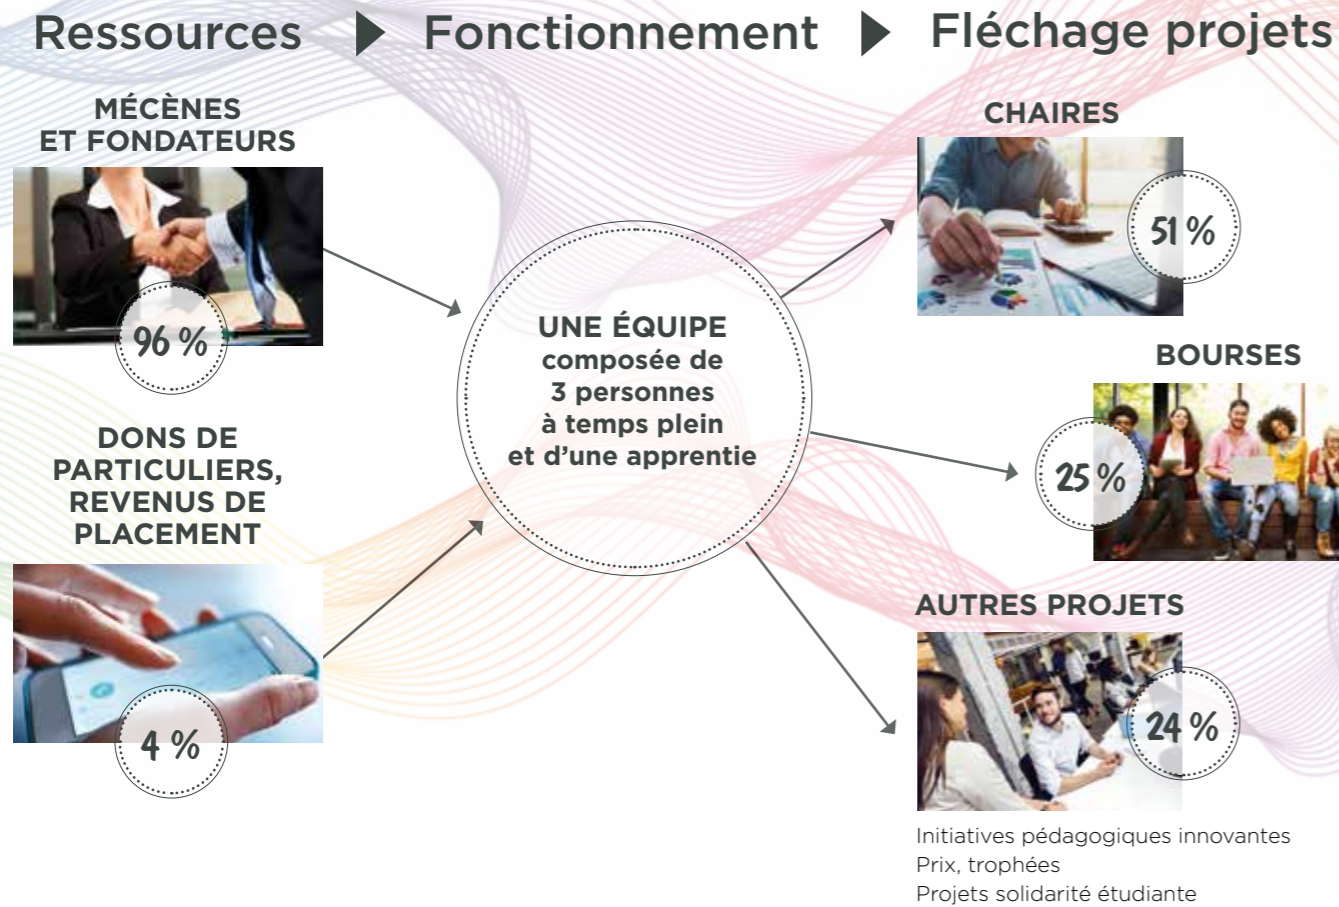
Ressources Fonctionnement Fléchage projets

MÉCÈNES ET FONDATEURS

96 %

DONS DE PARTICULIERS, REVENUS DE PLACEMENT

4 %

UNE ÉQUIPE composée de 3 personnes à temps plein et d'une apprentie

CHAIRES

51 %

BOURSES

25 %

AUTRES PROJETS

24 %

Initiatives pédagogiques innovantes
Prix, trophées
Projets solidarité étudiante